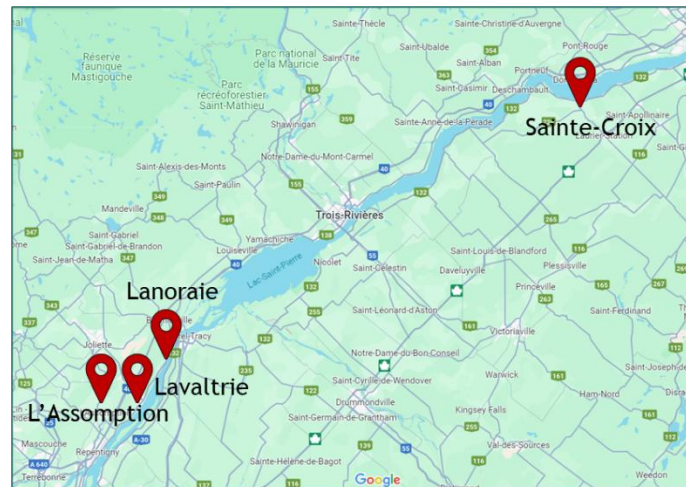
Sainte-Thècle
Sainte-Christine-d'Auvergne
Réserve faunique Mastigouche
Parc national de la Mauricie
Saint-Ubalde
354
Pont-Rouge
Saint-Tite
Saint-Alban
Portneuf
Parc récréoforestier Saint-Mathieu
155
363
Saint-Casimir
Deschambault
40
138
Shawinigan
359
Sainte-Anne-de-la-Pérade
Sainte-Croix
Saint-Apollinaire
Saint-Alexis-des-Monts
Notre-Dame-du-Mont-Carmel
116
Saint-Paulin
155
40
132
Mandeville
349
348
349
Trois-Rivières
265
Saint-Gabriel
Saint-Gabriel-de-Brandon
347
Yamachiche
Louiseville
Saint-Louis-de-Blandford
Plessisville
Saint-Jean-de-Matha
Lac-Saint-Pierre
Nicolet
55
Saint-Célestin
Daveluyville
Princeville
165
Lanoraie
40
132
263
343
Saint-Léonard-d'Aston
Saint-Ferdinand
Joliette
Berthierville
Sorel-Tracy
255
161
Victoriaville
Notre-Dame-du-Bon-Conseil
Lavaltrie
235
Saint-Cyrille-de-Wendover
Warwick
L'Assomption
Drummondville
Ham-Nord
Saint-Germain-de-Grantham
122
Kingsey Falls
Mascouche
A-30
139
55
Repentigny
Val-des-Sources
A 640
Sainte-Hélène-de-Bagot
Google
Terrebonne
116
Weedon